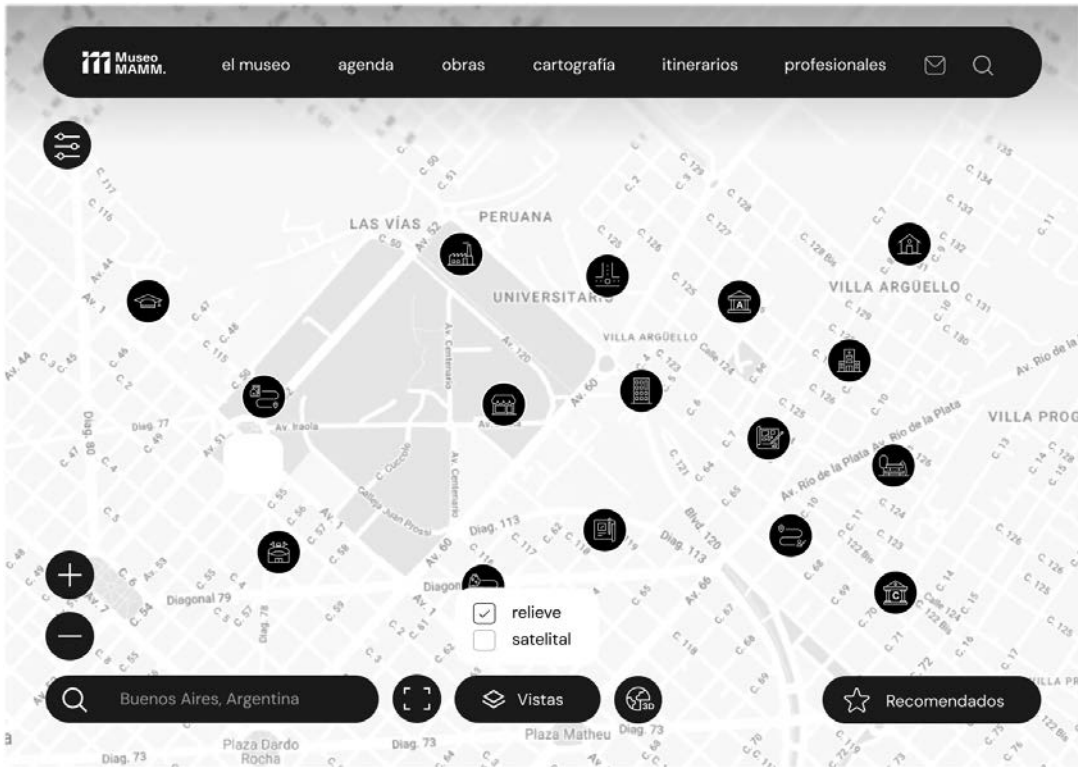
Museo MAMM.
el museo
agenda
obras
cartografía
itinerarios
profesionales

LAS VÍAS
PERUANA
UNIVERSITARIO
VILLA ARGÜELLO
VILLA ARGÜELLO
VILLA PROG
Av. 44
Av. 1
Diag. 80
Diag. 77
Av. Iraola
Av. Centenario
Av. 52
Av. 120
Av. 60
Calle 124
Av. Río de la Plata
Av. Río de la Plata
Diag. 113
Diag. 113
Blvd. 120
Av. 66
Diagonal 79
Diag. 73
Diag. 73
Diag. 73
Plaza Dardo Rocha
Plaza Matheu
C. 50
C. 51
C. 125
C. 126
C. 127
C. 128
C. 128 Bis
C. 132
C. 134
C. 135
C. 115
C. 116
C. 117
C. 47
C. 48

relieve
satelital

Buenos Aires, Argentina
Vistas
3D
Recomendados